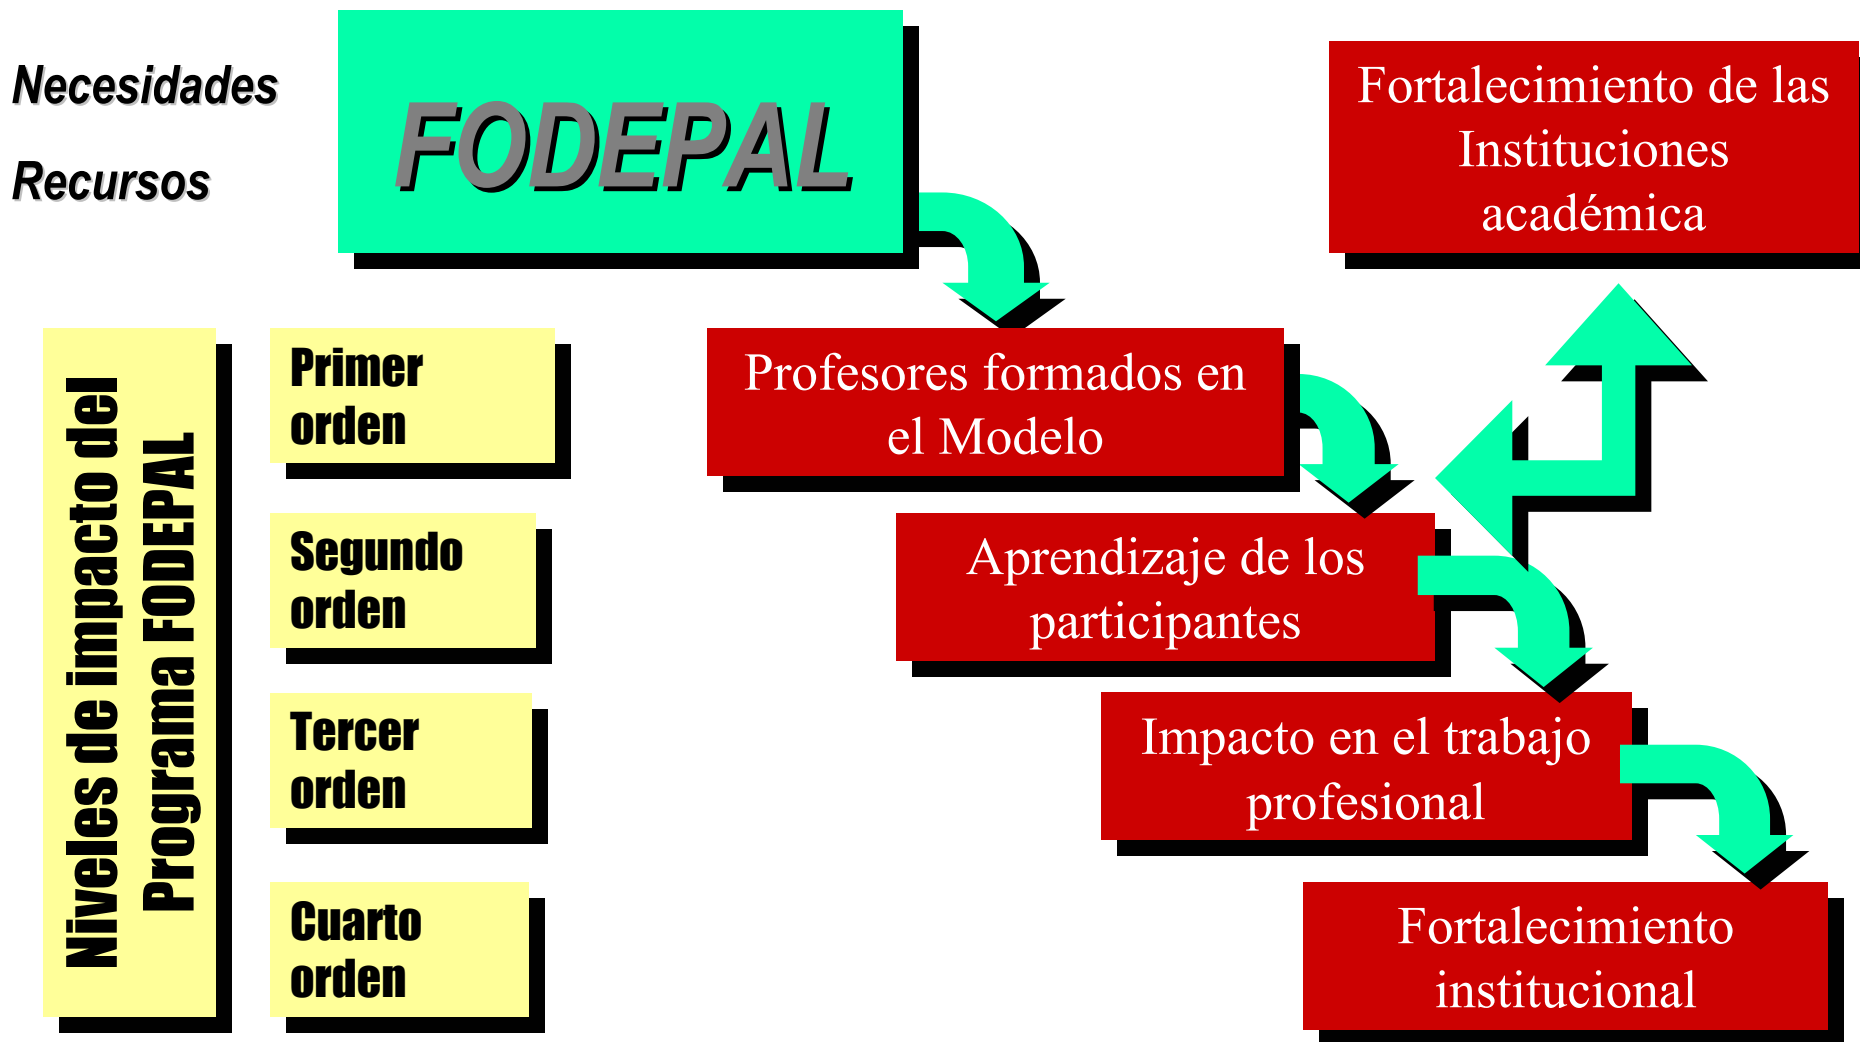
Necesidades

Recursos

FODEPAL

Fortalecimiento de las Instituciones académica

Niveles de impacto del Programa FODEPAL

Primer orden

Segundo orden

Tercer orden

Cuarto orden

Profesores formados en el Modelo

Aprendizaje de los participantes

Impacto en el trabajo profesional

Fortalecimiento institucional